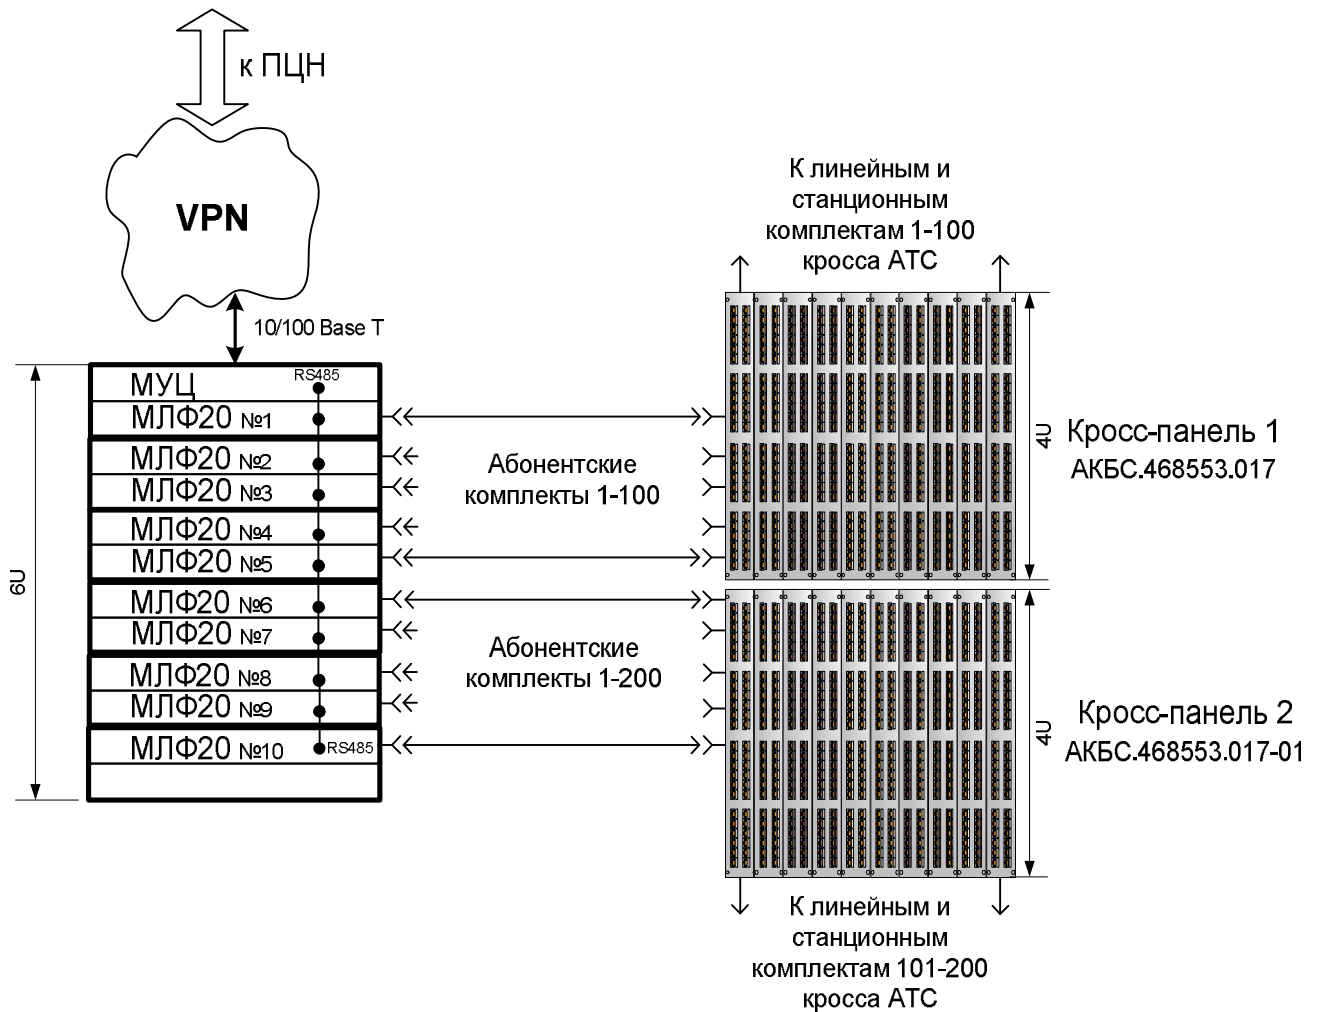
к ПЦН

VPN

10/100 Base T

К линейным и станционным комплектам 1-100 кросса АТС

МУЦ
RS485
МЛФ20 №1
МЛФ20 №2
МЛФ20 №3
МЛФ20 №4
МЛФ20 №5
МЛФ20 №6
МЛФ20 №7
МЛФ20 №8
МЛФ20 №9
МЛФ20 №10
RS485

6U

Абонентские комплекты 1-100

Абонентские комплекты 1-200

4U

Кросс-панель 1
АКБС.468553.017

4U

Кросс-панель 2
АКБС.468553.017-01

К линейным и станционным комплектам 101-200 кросса АТС